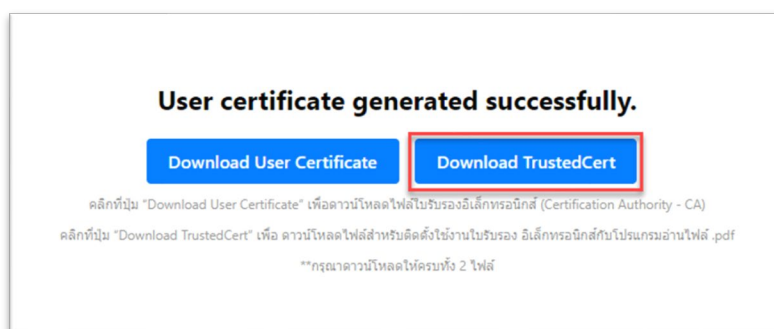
User certificate generated successfully.

Download User Certificate

Download TrustedCert

คลิกที่ปุ่ม "Download User Certificate" เพื่อดาวน์โหลดไฟล์ใบรับรองอิเล็กทรอนิกส์ (Certification Authority - CA)

คลิกที่ปุ่ม "Download TrustedCert" เพื่อ ดาวน์โหลดไฟล์สำหรับติดตั้งใช้งานใบรับรอง อิเล็กทรอนิกส์กับโปรแกรมอ่านไฟล์ .pdf

**กรุณาดาวน์โหลดให้ครบทั้ง 2 ไฟล์